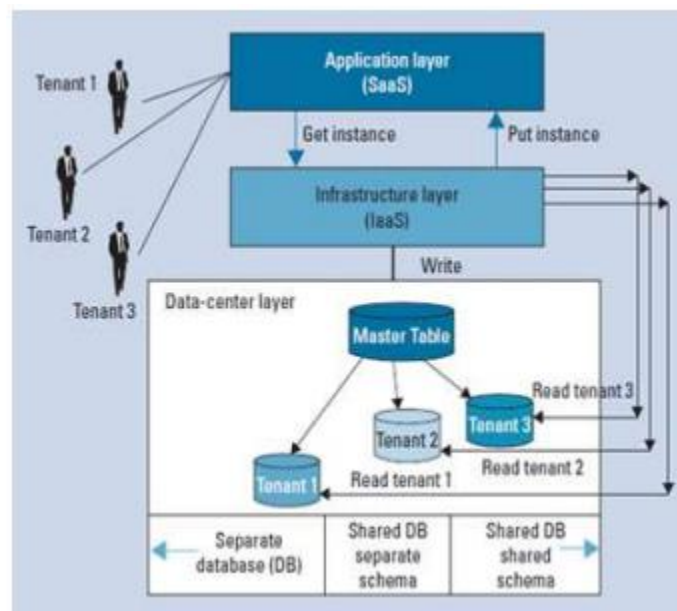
Application layer
(SaaS)

Tenant 1

Tenant 2

Tenant 3

Get instance

Put instance

Infrastructure layer
(IaaS)

Write

Data-center layer

Master Table

Read tenant 3

Tenant 2

Tenant 3

Read tenant 1

Read tenant 2

Tenant 1

| Separate database (DB) | Shared DB separate schema | Shared DB shared schema |
|---|---|---|